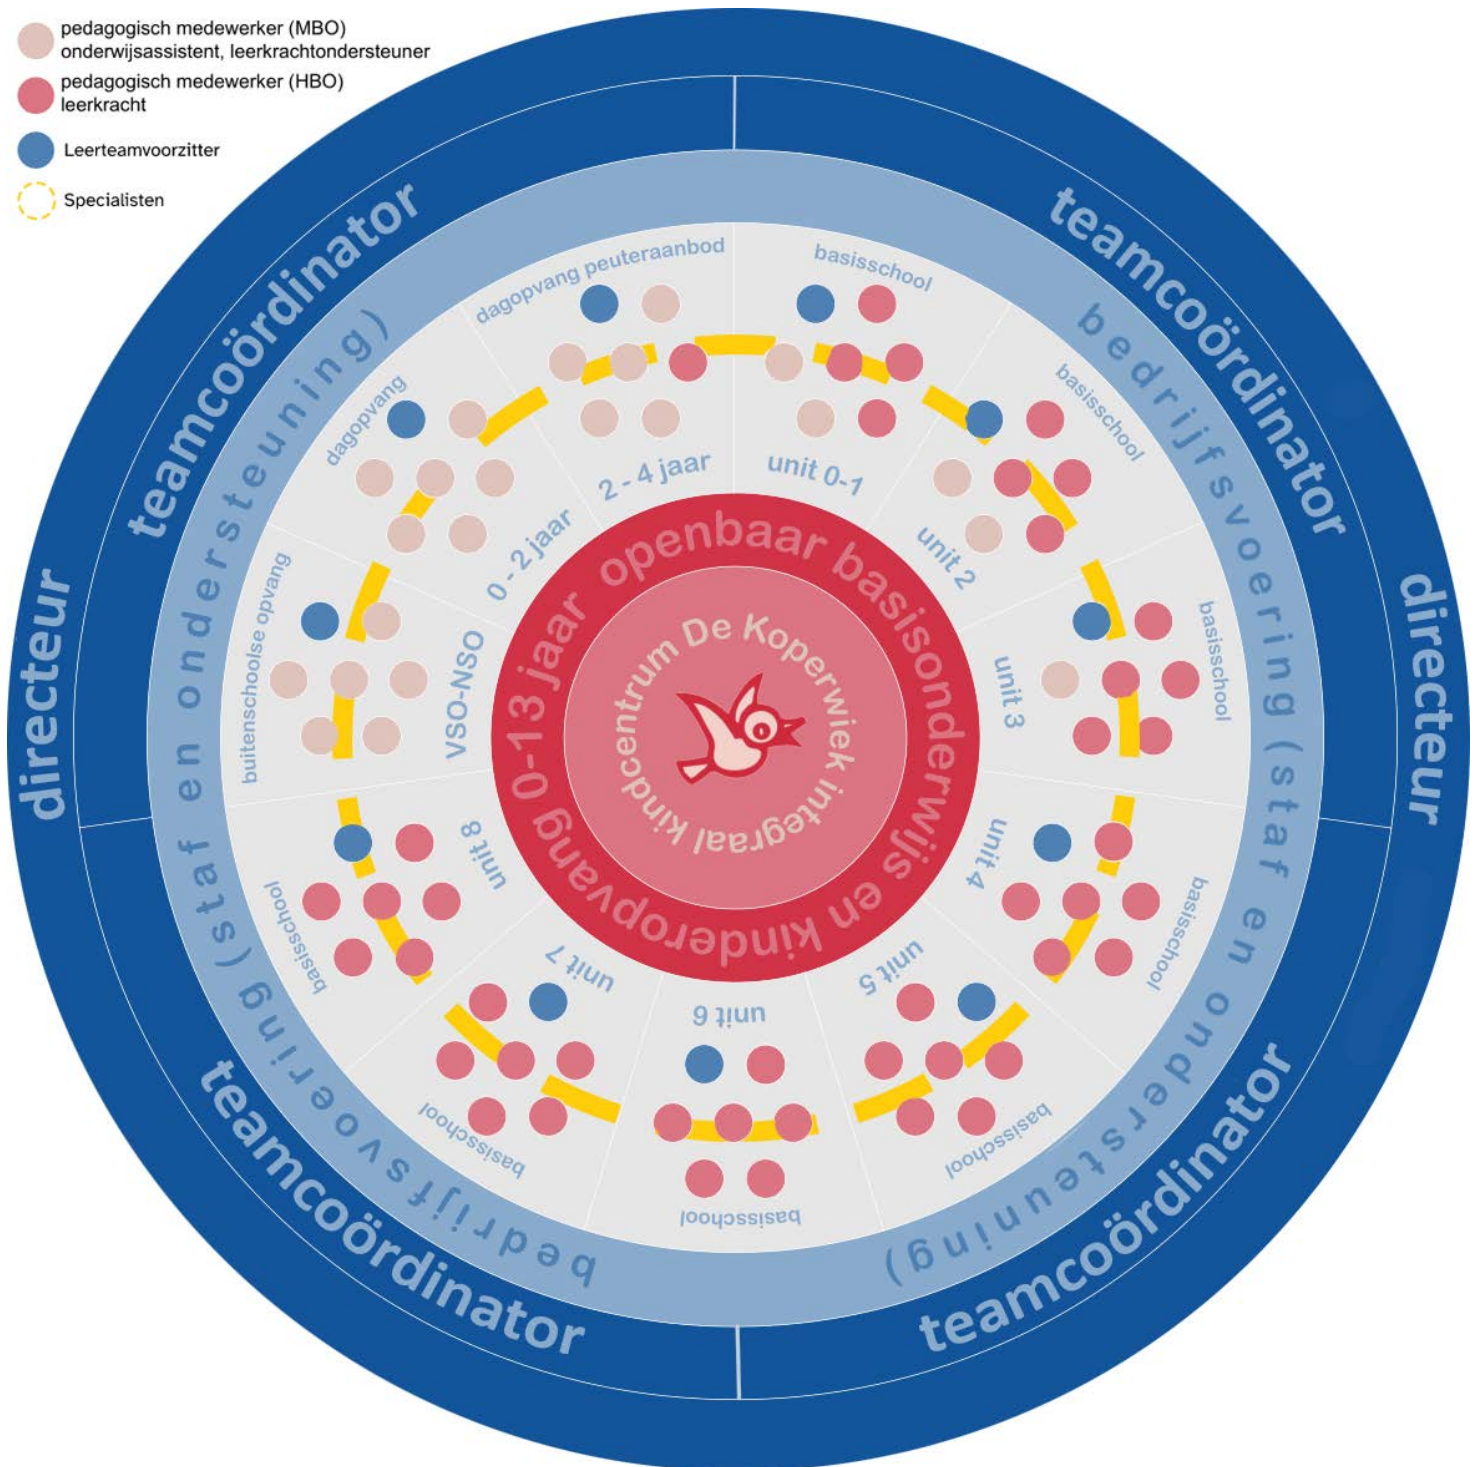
pedagogisch medewerker (MBO)
onderwijsassistent, leerkrachtondersteuner

pedagogisch medewerker (HBO)
leerkracht

Leerteamvoorzitter

Specialisten

teamcoördinator

teamcoördinator

directeur

directeur

teamcoördinator

teamcoördinator

bedrijfsvoering (staf en ondersteuning)

bedrijfsvoering (staf en ondersteuning)

dagopvang peuteraanbod

2 - 4 jaar

basisschool

unit 0-1

dagopvang

0 - 2 jaar

basisschool

unit 2

buitenschoolse opvang

VSO-NSO

basisschool

unit 3

unit 8

basisschool

unit 4

basisschool

unit 7

basisschool

unit 6

basisschool

unit 5

basisschool

0-13 jaar openbaar basisonderwijs en kinderopvang

integraal kindcentrum De Koperwiek